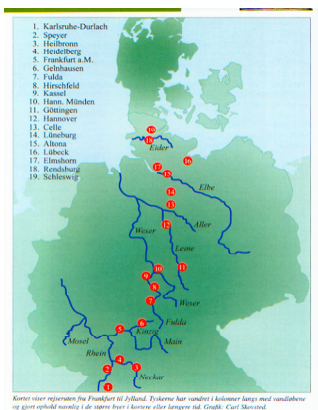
1. Karlsruhe-Durlach
2. Speyer
3. Heilbronn
4. Heidelberg
5. Frankfurt a.M.
6. Gelnhausen
7. Fulda
8. Hirschfeld
9. Kassel
10. Hann. Münden
11. Göttingen
12. Hannover
13. Celle
14. Lüneburg
15. Altona
16. Lübeck
17. Elmshorn
18. Rendsburg
19. Schleswig

19
18
Eider
17
16
15
Elbe
14
13
Aller
12
Weser
Leine
10
9
11
8
Weser
7
Fulda
6
5
Kinzig
Main
Mosel
Rhein
4
3
Neckar
2
1

Kortet viser rejseruten fra Frankfurt til Jylland. Tyskerne har vandret i kolonner langs med vandløbene og gjort ophold navnlig i de større byer i kortere eller længere tid. Grafik: Carl Skovsted.